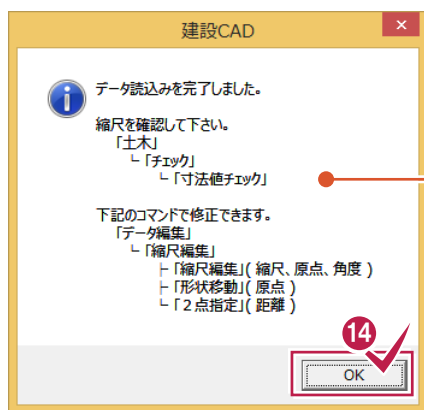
建設CAD

×

データ読込みを完了しました。

縮尺を確認して下さい。
「土木」
└「チェック」
└「寸法値チェック」

下記のコマンドで修正できます。
「データ編集」
└「縮尺編集」
├「縮尺編集」( 縮尺、原点、角度 )
├「形状移動」( 原点 )
└「２点指定」( 距離 )

14

OK